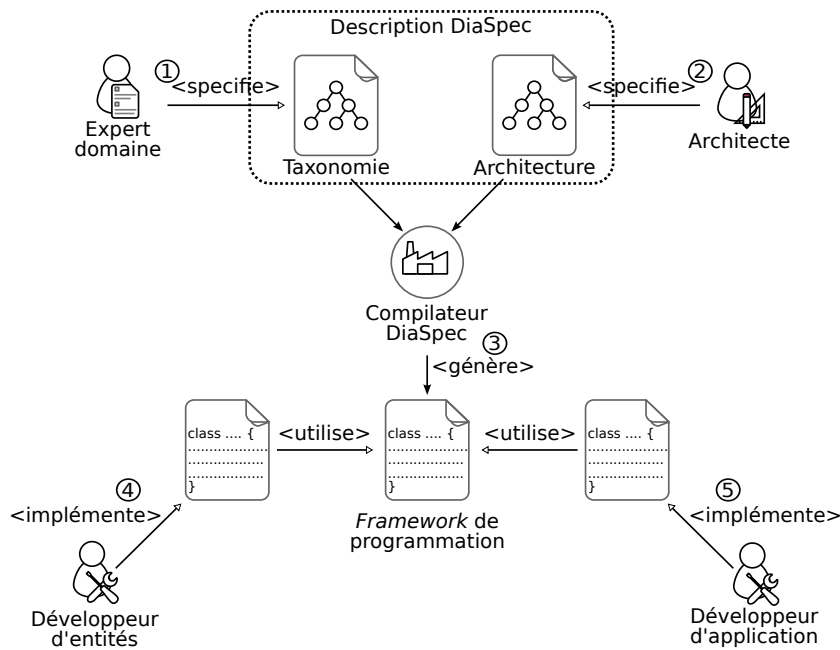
Description DiaSpec

①
<specifie>
Expert domaine

Taxonomie

Architecture

<specifie> ②
Architecte

Compilateur DiaSpec

③
<génère>

class .... {
...............
...............
}

<utilise>

class .... {
...............
...............
}

<utilise>

class .... {
...............
...............
}

④
<implémente>

*Framework* de programmation

⑤
<implémente>

Développeur d'entités

Développeur d'application